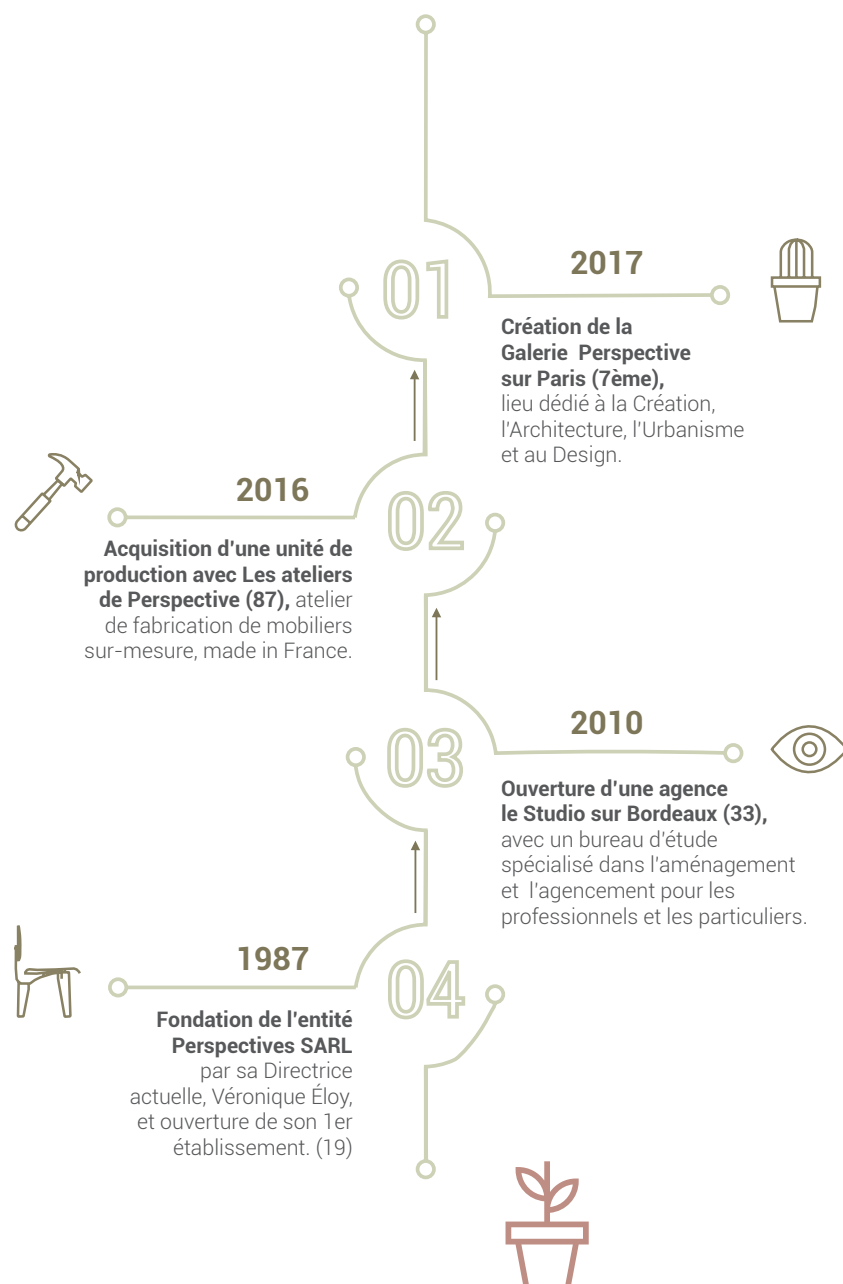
01

2017

Création de la Galerie Perspective sur Paris (7ème), lieu dédié à la Création, l'Architecture, l'Urbanisme et au Design.

2016

02

Acquisition d'une unité de production avec Les ateliers de Perspective (87), atelier de fabrication de mobiliers sur-mesure, made in France.

03

2010

Ouverture d'une agence le Studio sur Bordeaux (33), avec un bureau d'étude spécialisé dans l'aménagement et l'agencement pour les professionnels et les particuliers.

1987

04

Fondation de l'entité Perspectives SARL par sa Directrice actuelle, Véronique Éloy, et ouverture de son 1er établissement. (19)